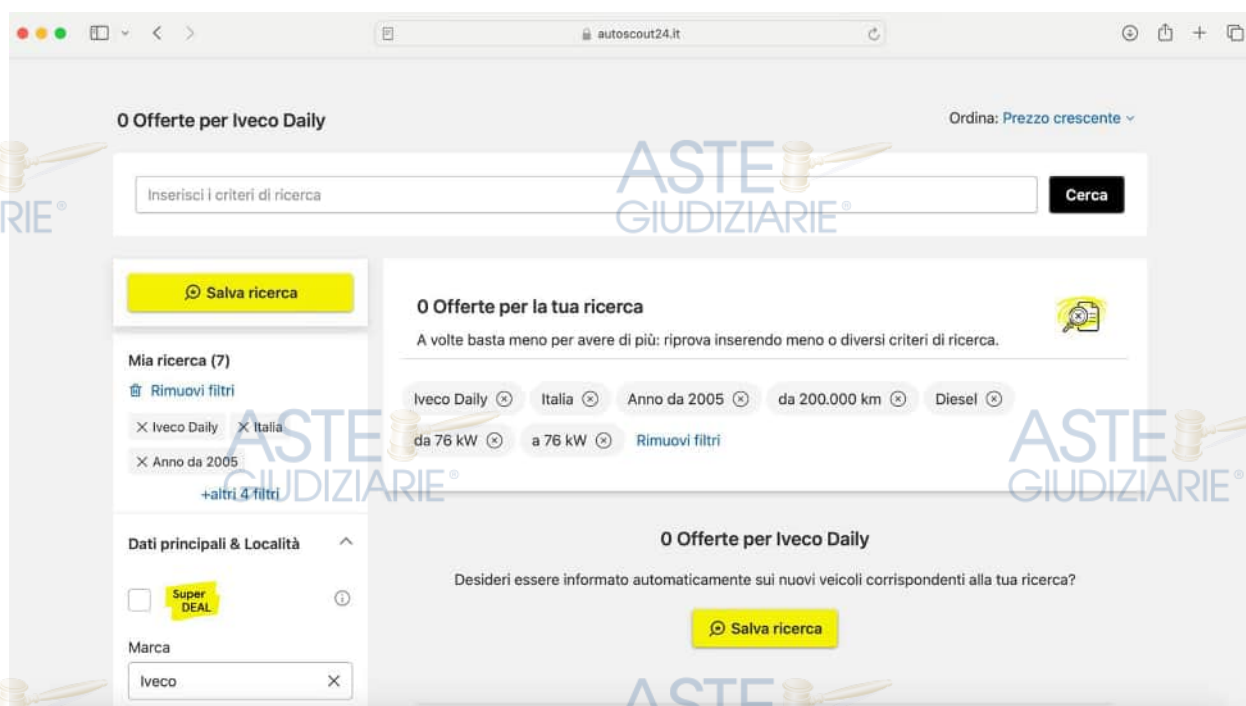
autoscout24.it

0 Offerte per Iveco Daily

Ordina: Prezzo crescente

Inserisci i criteri di ricerca

Cerca

ASTE GIUDIZIARIE®

Salva ricerca

0 Offerte per la tua ricerca

A volte basta meno per avere di più: riprova inserendo meno o diversi criteri di ricerca.

Mia ricerca (7)

Rimuovi filtri

× Iveco Daily × Italia

× Anno da 2005

+altri 4 filtri

Iveco Daily ⊗ Italia ⊗ Anno da 2005 ⊗ da 200.000 km ⊗ Diesel ⊗

da 76 kW ⊗ a 76 kW ⊗ Rimuovi filtri

ASTE GIUDIZIARIE®

ASTE GIUDIZIARIE®

Dati principali & Località

Super DEAL

Marca

Iveco

0 Offerte per Iveco Daily

Desideri essere informato automaticamente sui nuovi veicoli corrispondenti alla tua ricerca?

Salva ricerca

RIE®

ASTE